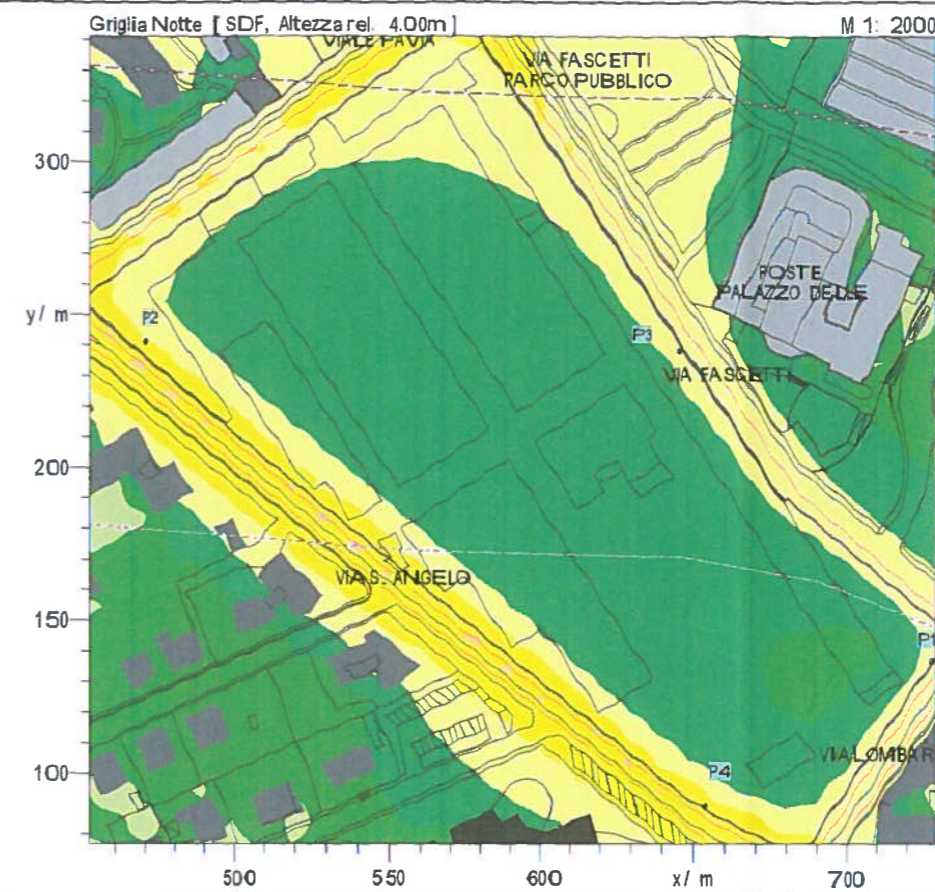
Griglia Notte [ SDF, Altezza rel. 4.00m ]
M 1: 2000

VIALE PAVIA
VIA FASCETTI
PARCO PUBBLICO
POSTE
PALAZZO DELLE
P2
P3
VIA FASCETTI
VIA S. ANGELO
P1
P4
VIA LOMBAR

300
y/ m
200
150
100

500
550
600
x/ m
700